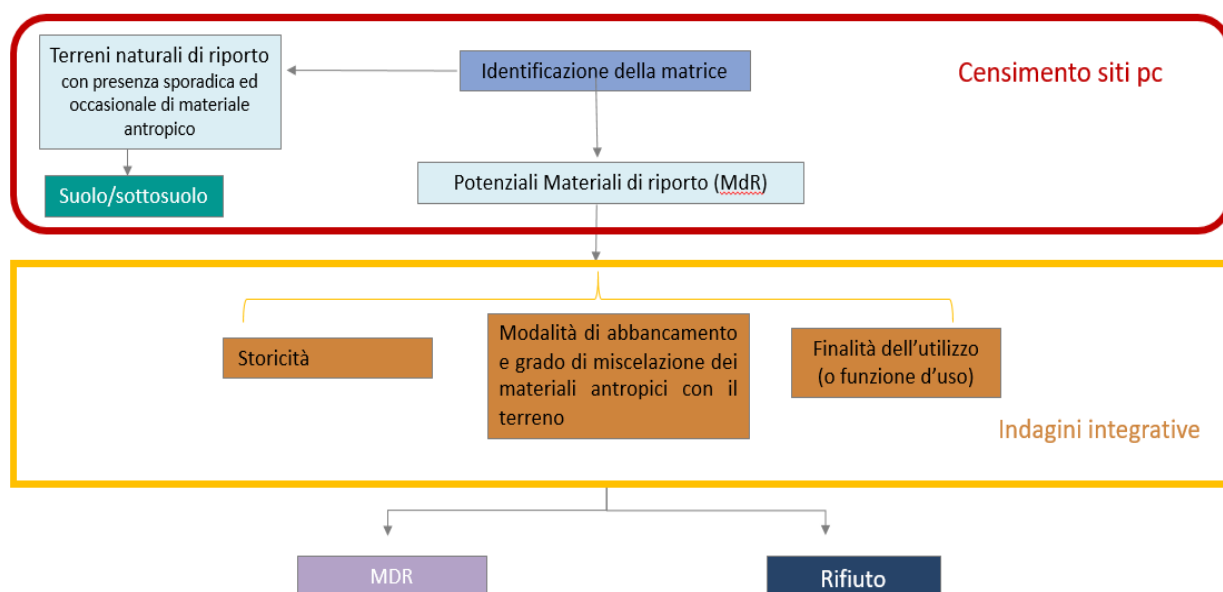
Terreni naturali di riporto con presenza sporadica ed occasionale di materiale antropico

Identificazione della matrice

Censimento siti pc

Suolo/sottosuolo

Potenziali Materiali di riporto (MdR)

Storicità

Modalità di abbancamento e grado di miscelazione dei materiali antropici con il terreno

Finalità dell'utilizzo (o funzione d'uso)

Indagini integrative

MDR

Rifiuto